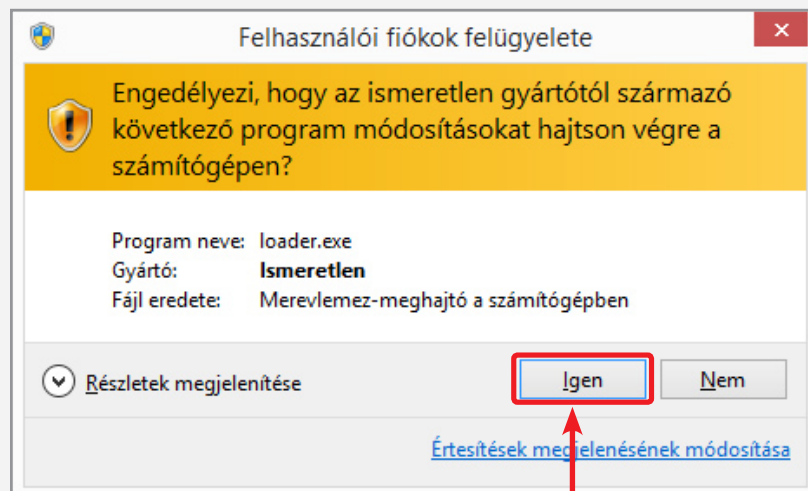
Felhasználói fiókok felügyelete

Engedélyezi, hogy az ismeretlen gyártótól származó következő program módosításokat hajtson végre a számítógépen?

Program neve: loader.exe
Gyártó: Ismeretlen
Fájl eredete: Merevlemez-meghajtó a számítógépben

Részletek megjelenítése

Igen

Nem

Értesítések megjelenésének módosítása